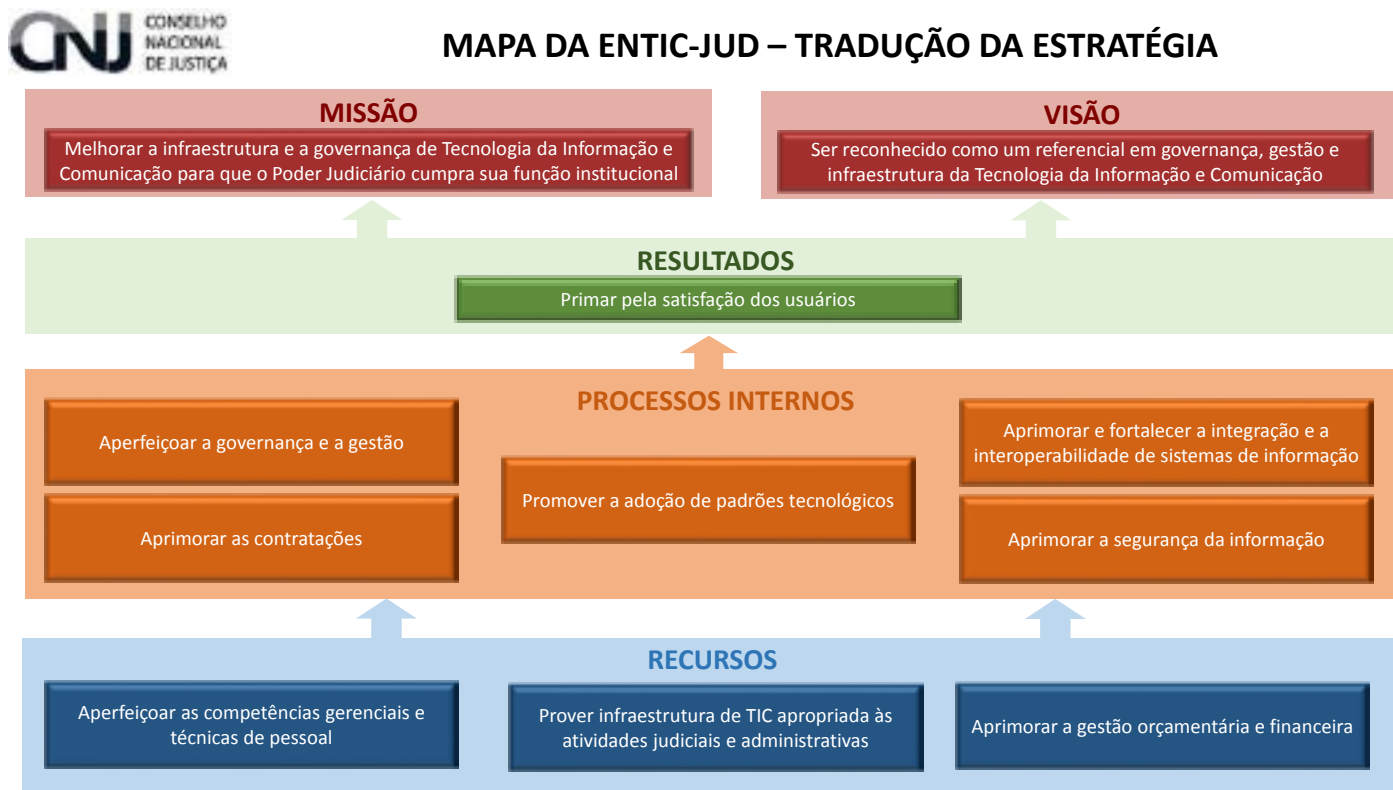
CNJ CONSELHO NACIONAL DE JUSTIÇA

MAPA DA ENTIC-JUD – TRADUÇÃO DA ESTRATÉGIA

MISSÃO

Melhorar a infraestrutura e a governança de Tecnologia da Informação e Comunicação para que o Poder Judiciário cumpra sua função institucional

VISÃO

Ser reconhecido como um referencial em governança, gestão e infraestrutura da Tecnologia da Informação e Comunicação

RESULTADOS

Primar pela satisfação dos usuários

PROCESSOS INTERNOS

Aperfeiçoar a governança e a gestão

Aprimorar as contratações

Promover a adoção de padrões tecnológicos

Aprimorar e fortalecer a integração e a interoperabilidade de sistemas de informação

Aprimorar a segurança da informação

RECURSOS

Aperfeiçoar as competências gerenciais e técnicas de pessoal

Prover infraestrutura de TIC apropriada às atividades judiciais e administrativas

Aprimorar a gestão orçamentária e financeira